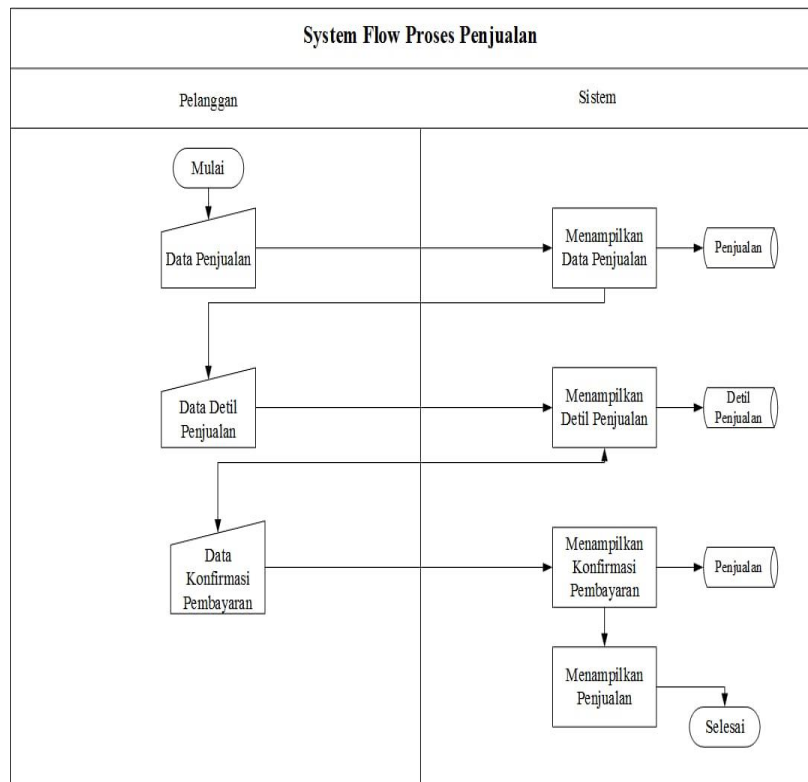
System Flow Proses Penjualan

Pelanggan

Sistem

Mulai

Data Penjualan

Menampilkan Data Penjualan

Penjualan

Data Detil Penjualan

Menampilkan Detil Penjualan

Detil Penjualan

Data Konfirmasi Pembayaran

Menampilkan Konfirmasi Pembayaran

Penjualan

Menampilkan Penjualan

Selesai